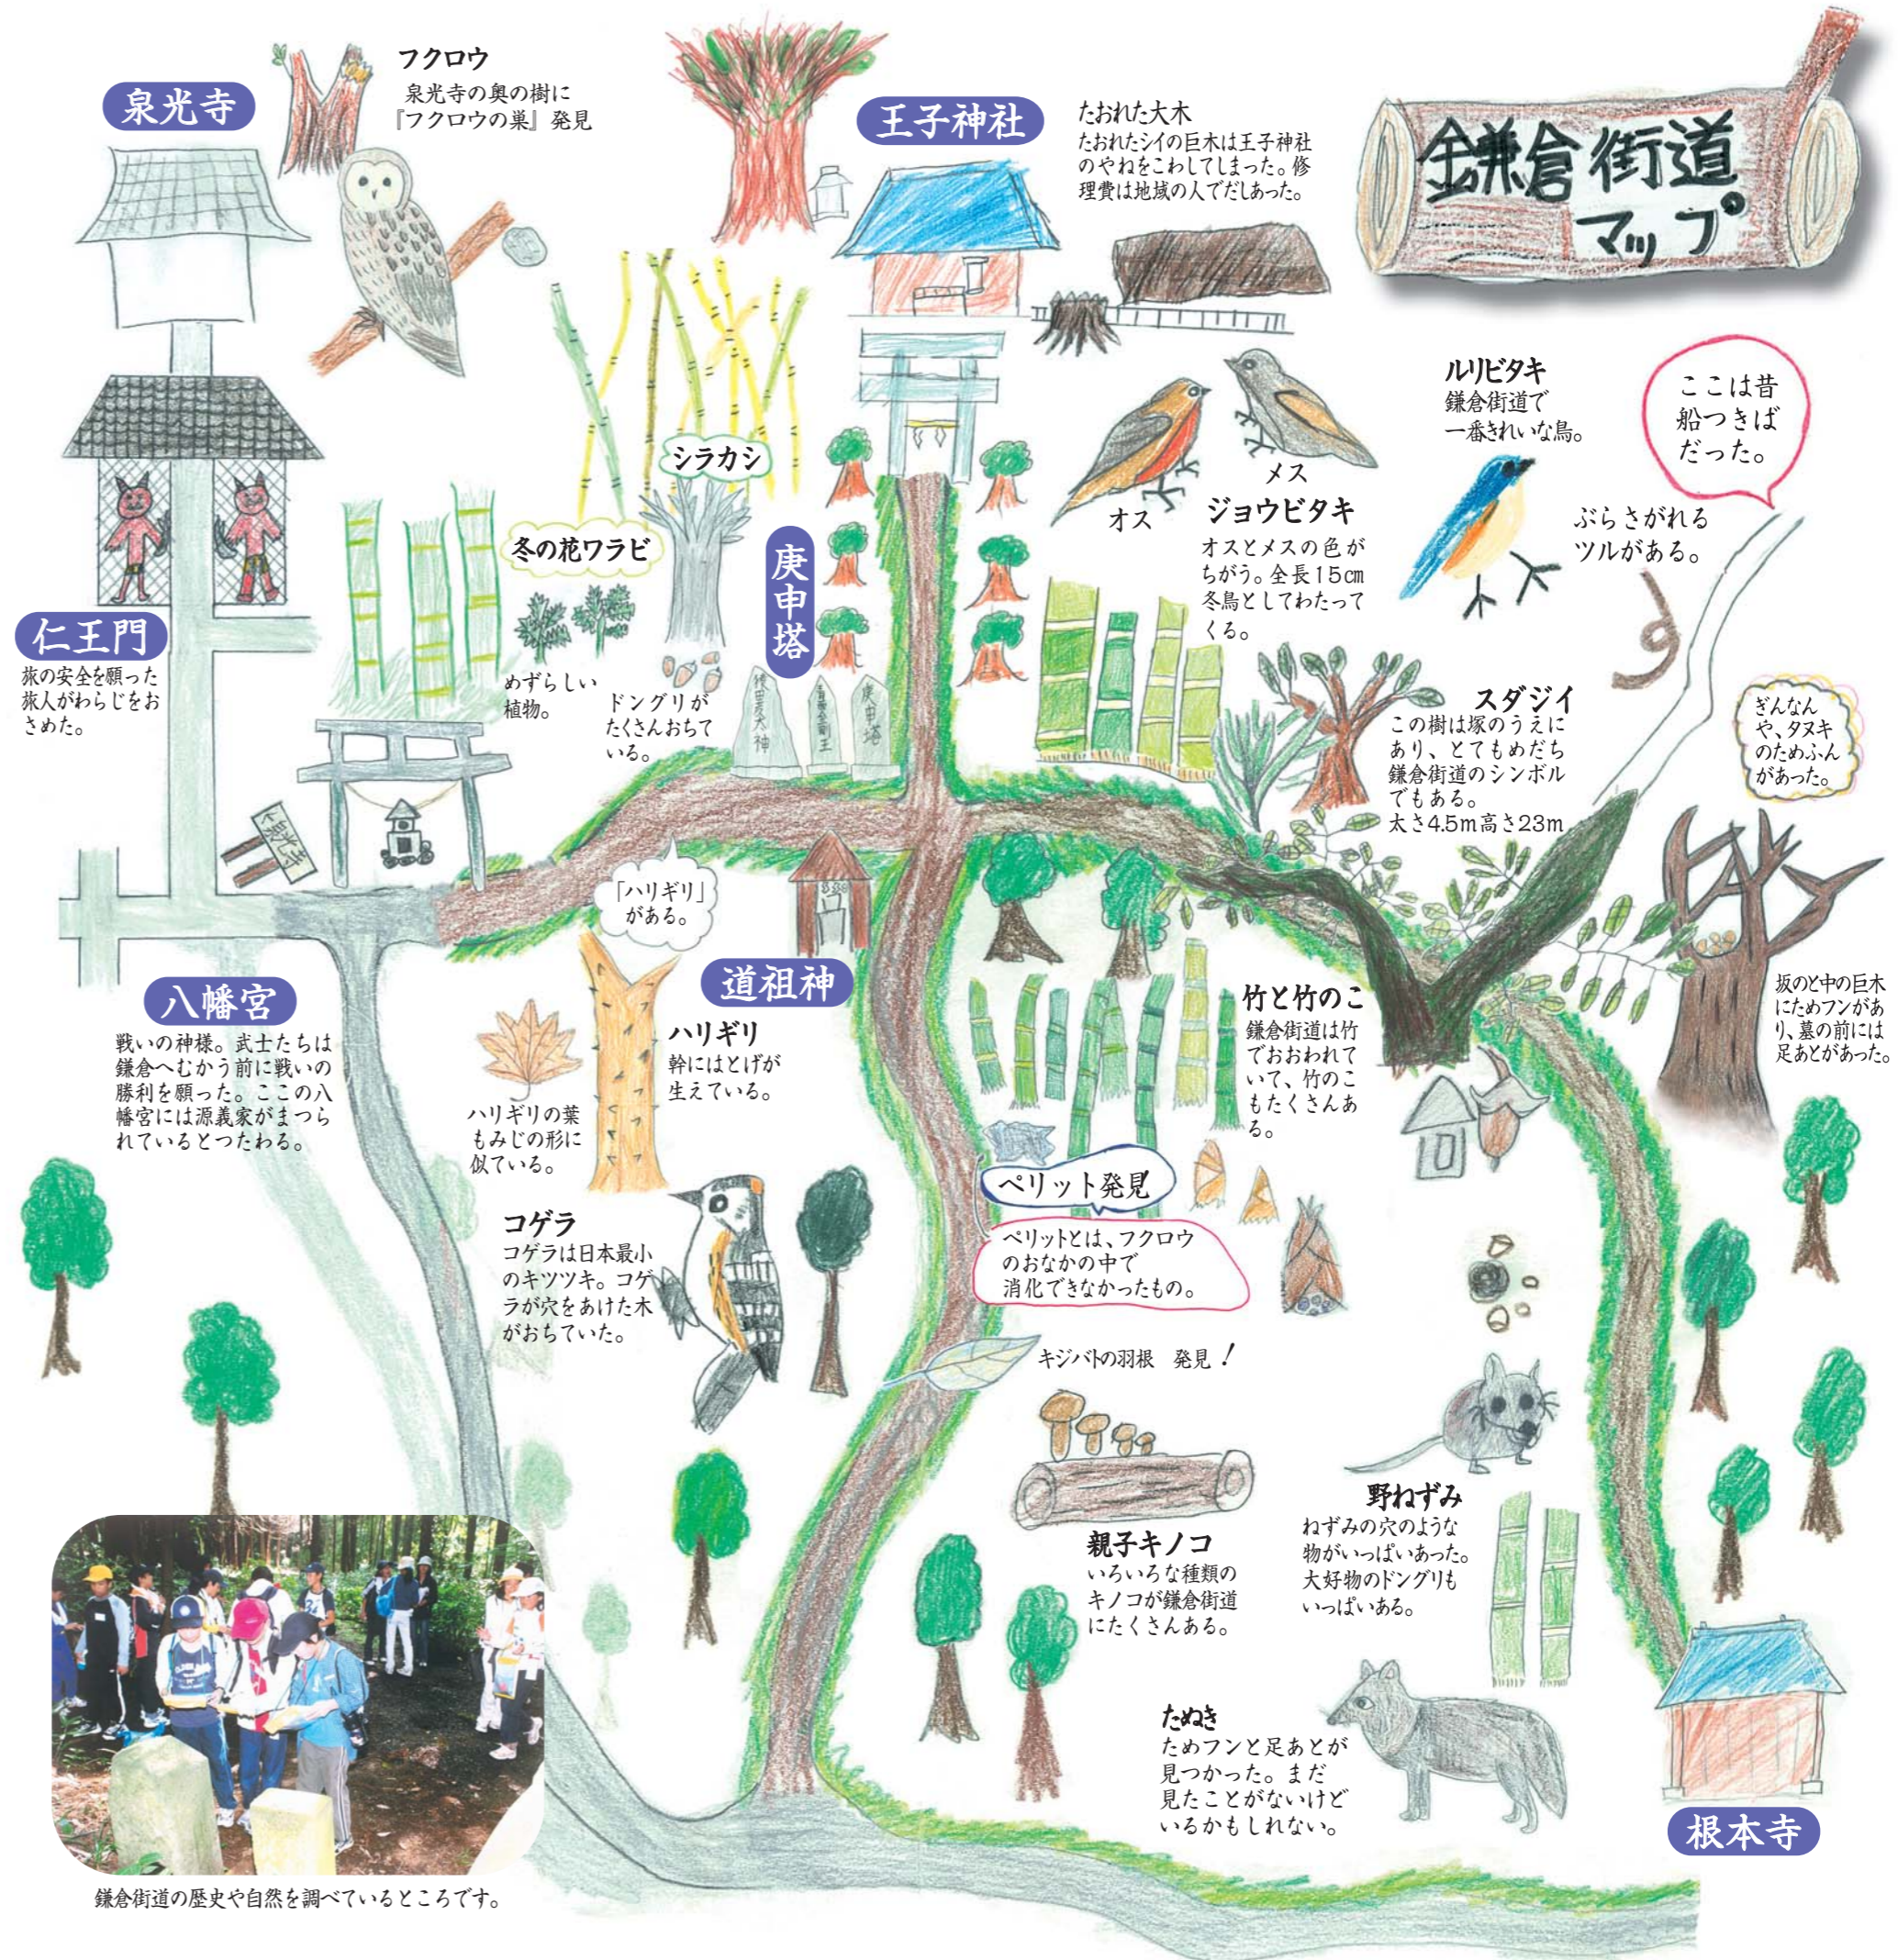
鎌倉街道マップ

泉光寺

フクロウ
泉光寺の奥の樹に『フクロウの巣』発見

王子神社

たおれた大木
たおれたシイの巨木は王子神社のやねをこわしてしまった。修理費は地域の人でだしあった。

ルリビタキ
鎌倉街道で一番きれいな鳥。

ここは昔船つきばだった。

ぶらさがれるツルがある。

シラカシ

冬の花ワラビ

めずらしい植物。

ドングリがたくさんおちている。

庚申塔

メス
オス
ジョウビタキ
オスとメスの色がちがう。全長15cm冬鳥としてわたってくる。

スダジイ
この樹は塚のうえにあり、とてもめだち鎌倉街道のシンボルでもある。太さ4.5m高さ23m

ぎんなんや、タヌキのためふんがあった。

仁王門
旅の安全を願った旅人がわらじをおさめた。

「ハリギリ」がある。

道祖神

八幡宮
戦いの神様。武士たちは鎌倉へむかう前に戦いの勝利を願った。ここの八幡宮には源義家がまつられているとつたわる。

ハリギリ
幹にはとげが生えている。

ハリギリの葉もみじの形に似ている。

竹と竹のこ
鎌倉街道は竹でおおわれていて、竹のこもたくさんある。

坂のと中の巨木にためフンがあり、墓の前には足あとがあった。

コゲラ
コゲラは日本最小のキツツキ。コゲラが穴をあけた木がおちていた。

ペリット発見
ペリットとは、フクロウのおなかの中で消化できなかったもの。

キジバトの羽根 発見!

野ねずみ
ねずみの穴のような物がいっぱいあった。大好物のドングリもいっぱいある。

親子キノコ
いろいろな種類のキノコが鎌倉街道にたくさんある。

たぬき
ためフンと足あとが見つかった。まだ見たことがないけどいるかもしれない。

根本寺

鎌倉街道の歴史や自然を調べているところです。